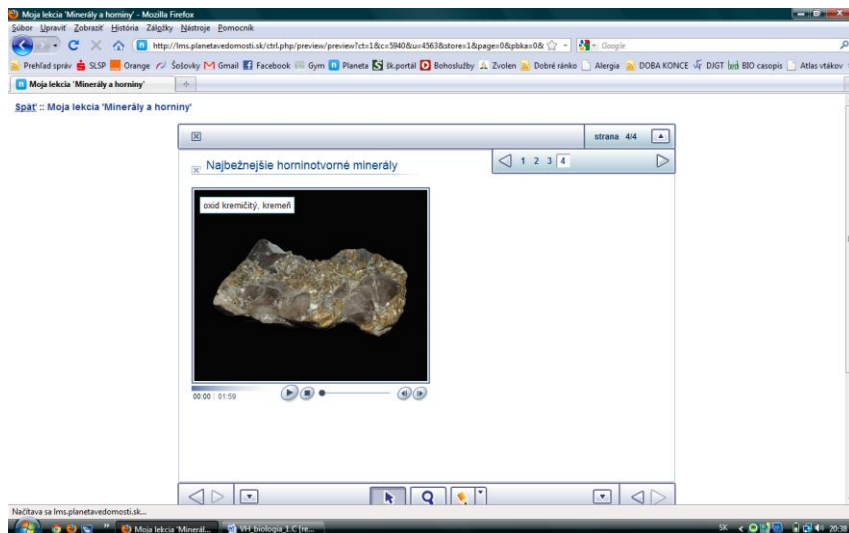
Moja lekcia 'Minerály a horniny' - Mozilla Firefox

Súbor Upraviť Zobraziť História Záložky Nástroje Pomocník

http://lms.planetavedomosti.sk/ctrl.php/preview/preview?ct=1&c=5940&u=4563&store=1&page=0&pbka=0&

Google

Prehľad správ SLSP Orange Šošovky Gmail Facebook Gym Planeta šk.portál Bohoslužby Zvolen Dobré ránko Alergia DOBA KONCE DJGT BIO casopis Atlas vtákov

Moja lekcia 'Minerály a horniny'

Späť :: Moja lekcia 'Minerály a horniny'

strana 4/4

Najbežnejšie horninotvorné minerály

1 2 3 4

oxid kremičitý, kremeň

00:00 | 01:59

Načítava sa lms.planetavedomosti.sk...

Moja lekcia 'Minerál...

VH_biologia_1.C (re...

SK

20:38